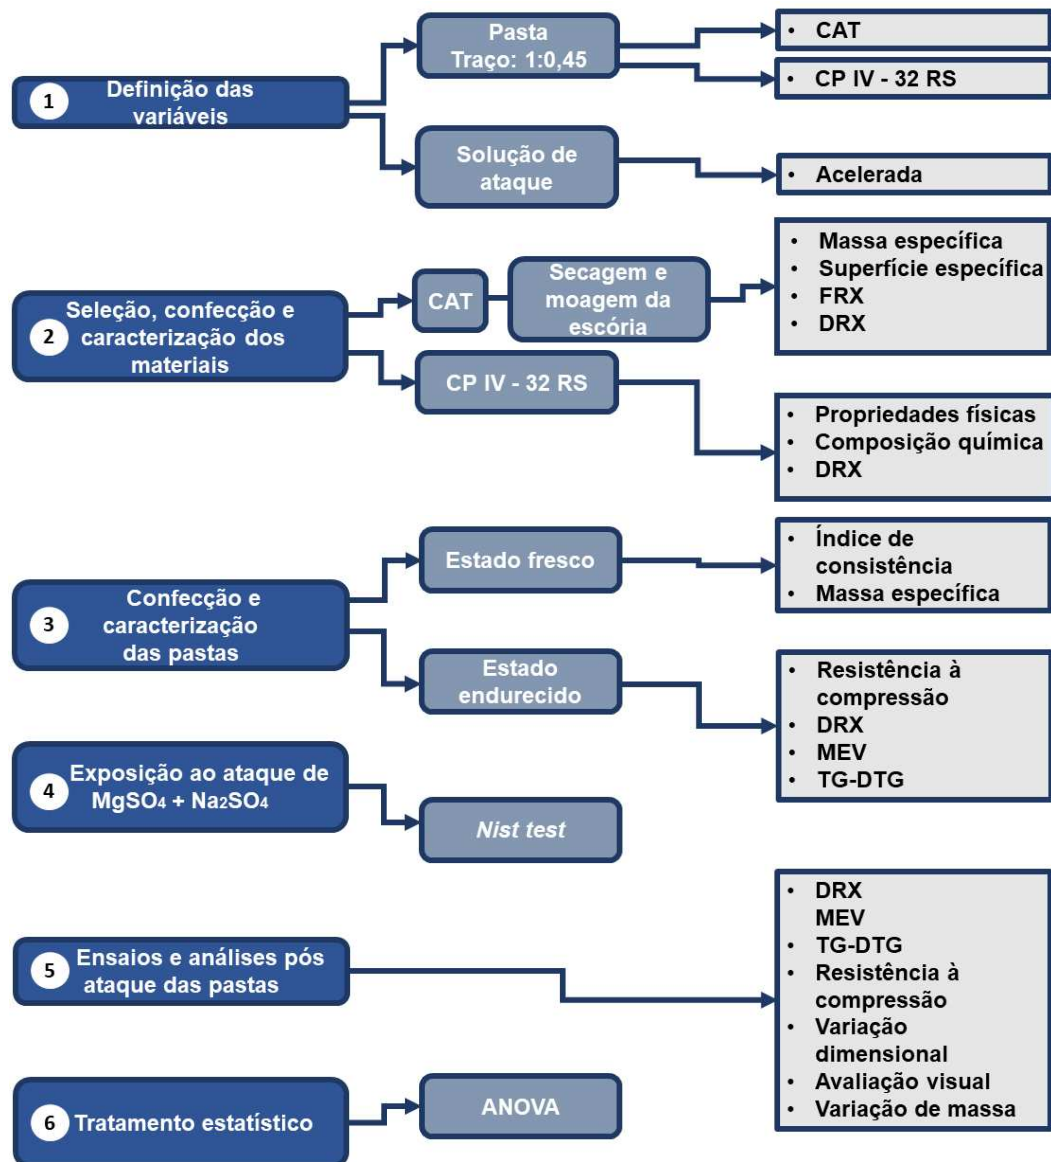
1 Definição das variáveis

Pasta
Traço: 1:0,45

• CAT

• CP IV - 32 RS

Solução de ataque

• Acelerada

2 Seleção, confecção e caracterização dos materiais

CAT

Secagem e moagem da escória

• Massa específica
• Superfície específica
• FRX
• DRX

CP IV - 32 RS

• Propriedades físicas
• Composição química
• DRX

3 Confecção e caracterização das pastas

Estado fresco

• Índice de consistência
• Massa específica

Estado endurecido

• Resistência à compressão
• DRX
• MEV
• TG-DTG

4 Exposição ao ataque de $MgSO_4 + Na_2SO_4$

*Nist test*

5 Ensaios e análises pós ataque das pastas

• DRX
MEV
• TG-DTG
• Resistência à compressão
• Variação dimensional
• Avaliação visual
• Variação de massa

6 Tratamento estatístico

ANOVA